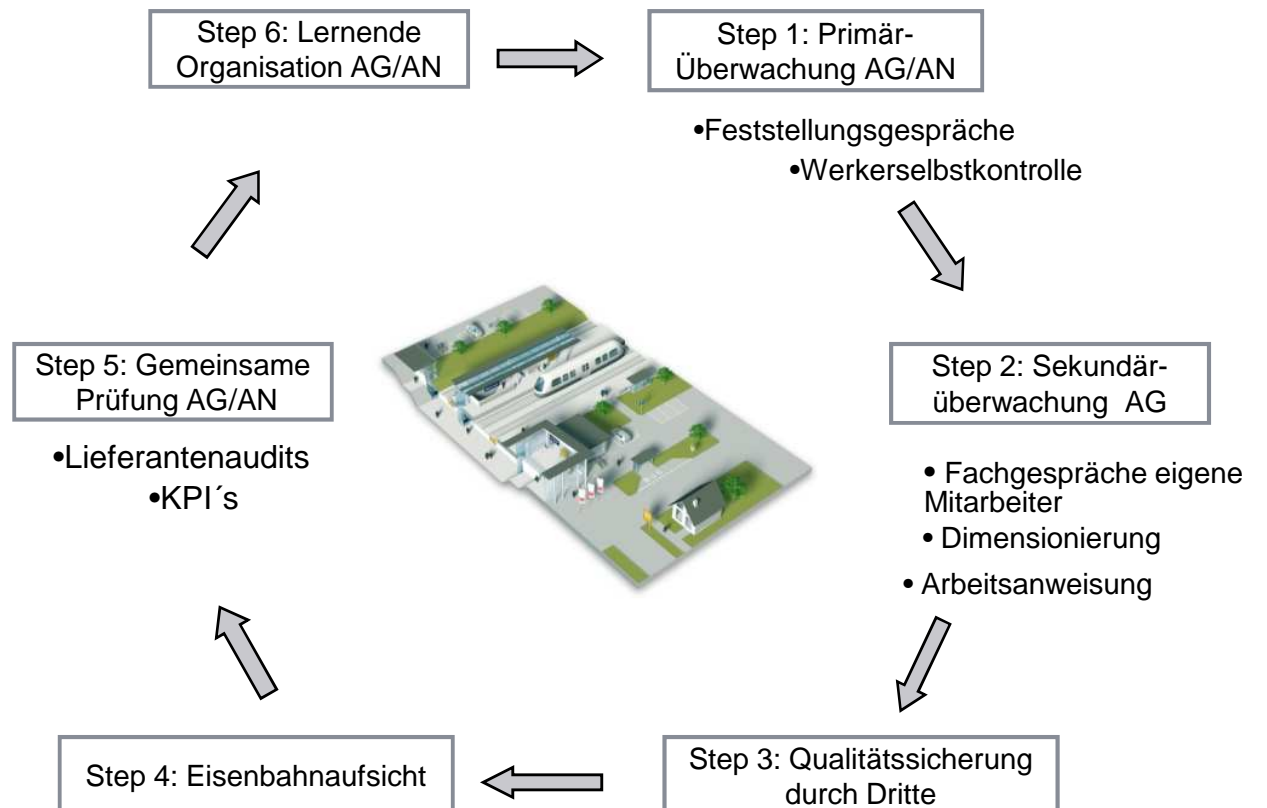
Step 6: Lernende Organisation AG/AN

Step 1: Primär-Überwachung AG/AN

•Feststellungsgespräche
•Werkerselbstkontrolle

Step 2: Sekundärüberwachung AG

• Fachgespräche eigene Mitarbeiter
• Dimensionierung
• Arbeitsanweisung

Step 3: Qualitätssicherung durch Dritte

Step 4: Eisenbahnaufsicht

Step 5: Gemeinsame Prüfung AG/AN

•Lieferantenaudits
•KPI´s